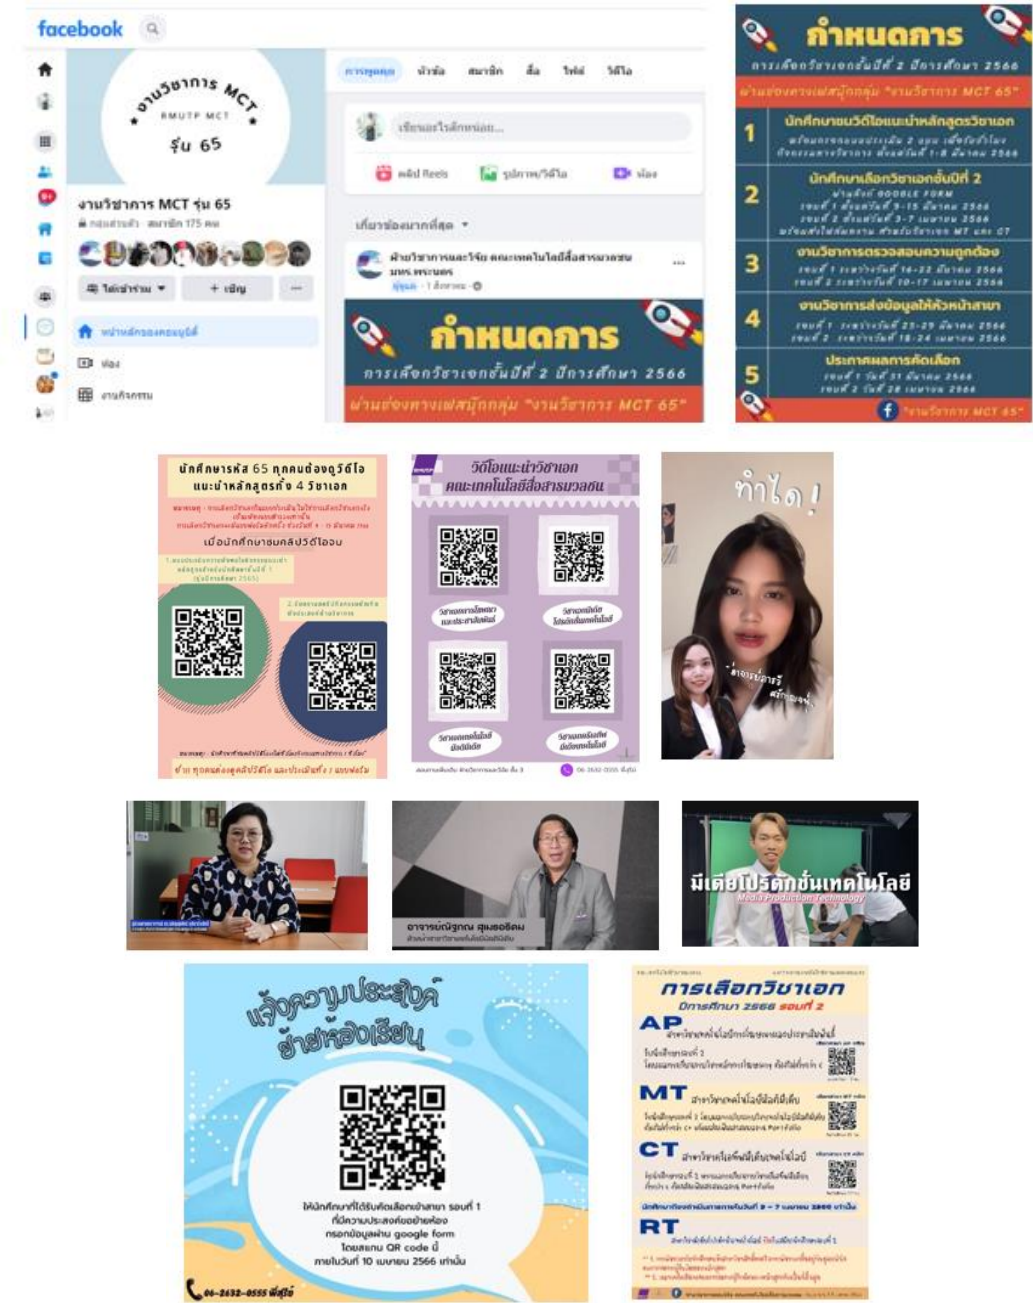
facebook

งานวิชาการ MCT
RMUTP MCT
รุ่น 65

งานวิชาการ MCT รุ่น 65
กลุ่มส่วนตัว · สมาชิก 175 คน

เข้าร่วมแล้ว
+ เชิญ

หน้าหลักของคอมมูนิตี้
ห้อง
งานกิจกรรม

การพูดคุย หัวข้อ สมาชิก สื่อ ไฟล์ วิดีโอ

เขียนอะไรสักหน่อย...
คลิป Reels
รูปภาพ/วิดีโอ
ห้อง

เกี่ยวข้องมากที่สุด

ฝ่ายวิชาการและวิจัย คณะเทคโนโลยีสื่อสารมวลชน มทร.พระนคร
ผู้ดูแล · 1 สิงหาคม

กำหนดการ
การเลือกวิชาเอกชั้นปีที่ 2 ปีการศึกษา 2566
ผ่านช่องทางเฟสบุ๊คกลุ่ม "งานวิชาการ MCT 65"

กำหนดการ
การเลือกวิชาเอกชั้นปีที่ 2 ปีการศึกษา 2566
ผ่านช่องทางเฟสบุ๊คกลุ่ม "งานวิชาการ MCT 65"

1 นักศึกษาชมวิดีโอแนะนำหลักสูตรวิชาเอก
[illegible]

2 นักศึกษาเลือกวิชาเอกชั้นปีที่ 2
ผ่านลิงก์ GOOGLE FORM
รอบที่ 1 ตั้งแต่วันที่ 9-15 มีนาคม 2566
รอบที่ 2 ตั้งแต่วันที่ 3-7 เมษายน 2566
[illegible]

3 งานวิชาการตรวจสอบความถูกต้อง
รอบที่ 1 ระหว่างวันที่ 16-22 มีนาคม 2566
รอบที่ 2 ระหว่างวันที่ 10-17 เมษายน 2566

4 งานวิชาการส่งข้อมูลให้หัวหน้าสาขา
รอบที่ 1 ระหว่างวันที่ 23-29 มีนาคม 2566
รอบที่ 2 ระหว่างวันที่ 18-24 เมษายน 2566

5 ประกาศผลการคัดเลือก
รอบที่ 1 วันที่ 31 มีนาคม 2566
รอบที่ 2 วันที่ 28 เมษายน 2566

"งานวิชาการ MCT 65"

นักศึกษารหัส 65 ทุกคนต้องดูวิดีโอแนะนำหลักสูตรทั้ง 4 วิชาเอก
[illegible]
เมื่อนักศึกษาชมคลิปวิดีโอจบ
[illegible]

วิดีโอแนะนำวิชาเอก
คณะเทคโนโลยีสื่อสารมวลชน
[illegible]

ทำได้!

มีเดียโปรดักชั่นเทคโนโลยี
Media Production Technology

อาจารย์ณัฐกุล สุเมธอธิคม
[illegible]

แจ้งความประสงค์ย้ายห้องเรียน
ให้นักศึกษาที่ได้รับคัดเลือกเข้าสาขา รอบที่ 1 ที่มีความประสงค์ขอย้ายห้อง กรอกข้อมูลผ่าน google form โดยสแกน QR code นี้ ภายในวันที่ 10 เมษายน 2566 เท่านั้น
06-2632-0555 พี่สุ้ย

การเลือกวิชาเอก
ปีการศึกษา 2566 รอบที่ 2
AP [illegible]
MT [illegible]
CT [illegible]
RT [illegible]